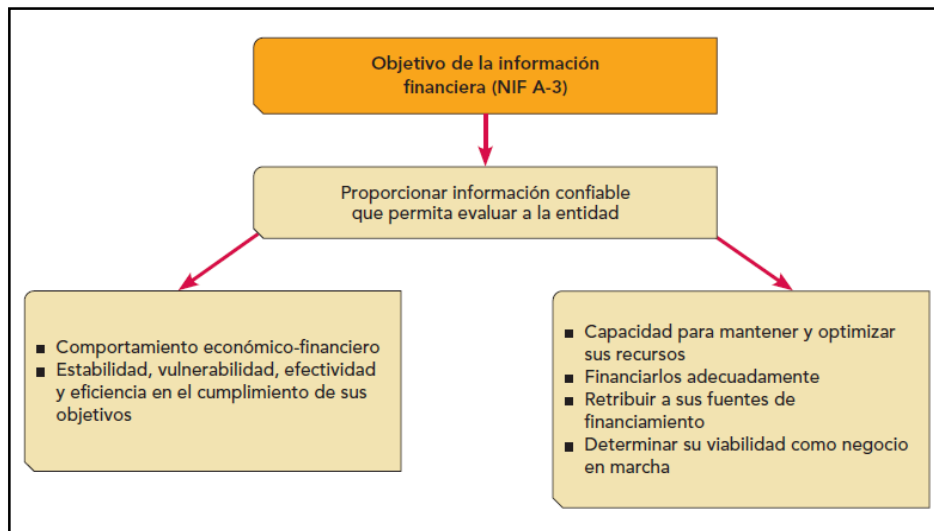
Objetivo de la información financiera (NIF A-3)

Proporcionar información confiable que permita evaluar a la entidad

- Comportamiento económico-financiero
- Estabilidad, vulnerabilidad, efectividad y eficiencia en el cumplimiento de sus objetivos

- Capacidad para mantener y optimizar sus recursos
- Financiarlos adecuadamente
- Retribuir a sus fuentes de financiamiento
- Determinar su viabilidad como negocio en marcha